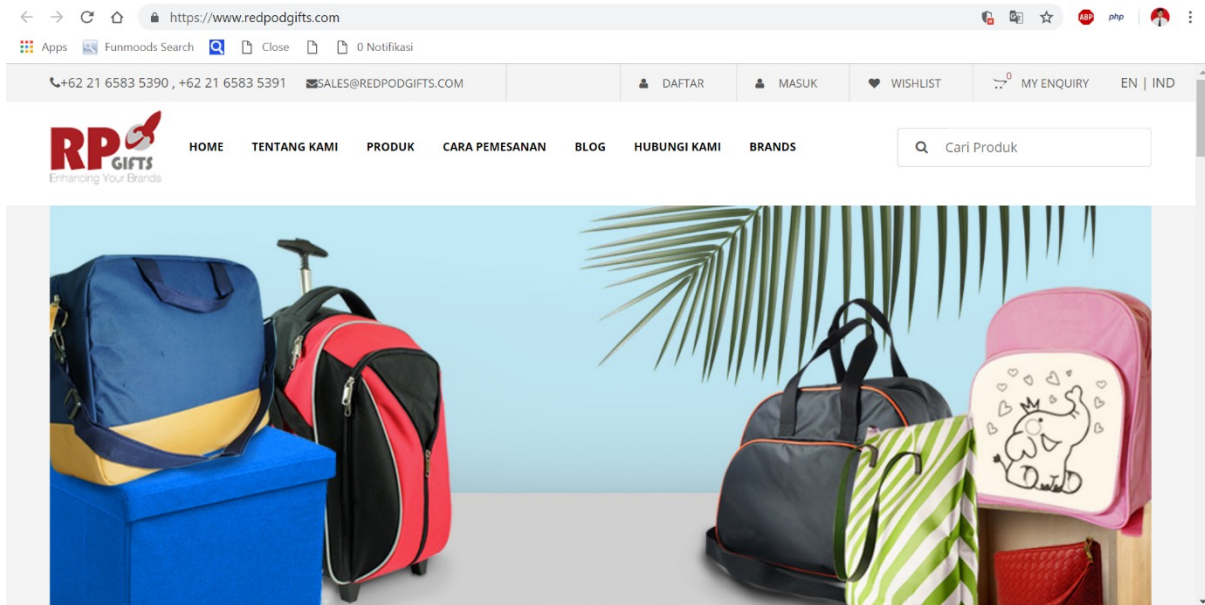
https://www.redpodgifts.com

Apps Funmoods Search Close 0 Notifikasi

+62 21 6583 5390 , +62 21 6583 5391 SALES@REDPODGIFTS.COM

DAFTAR MASUK WISHLIST 0 MY ENQUIRY EN | IND

RP GIFTS Enhancing Your Brands

HOME TENTANG KAMI PRODUK CARA PEMESANAN BLOG HUBUNGI KAMI BRANDS

Cari Produk